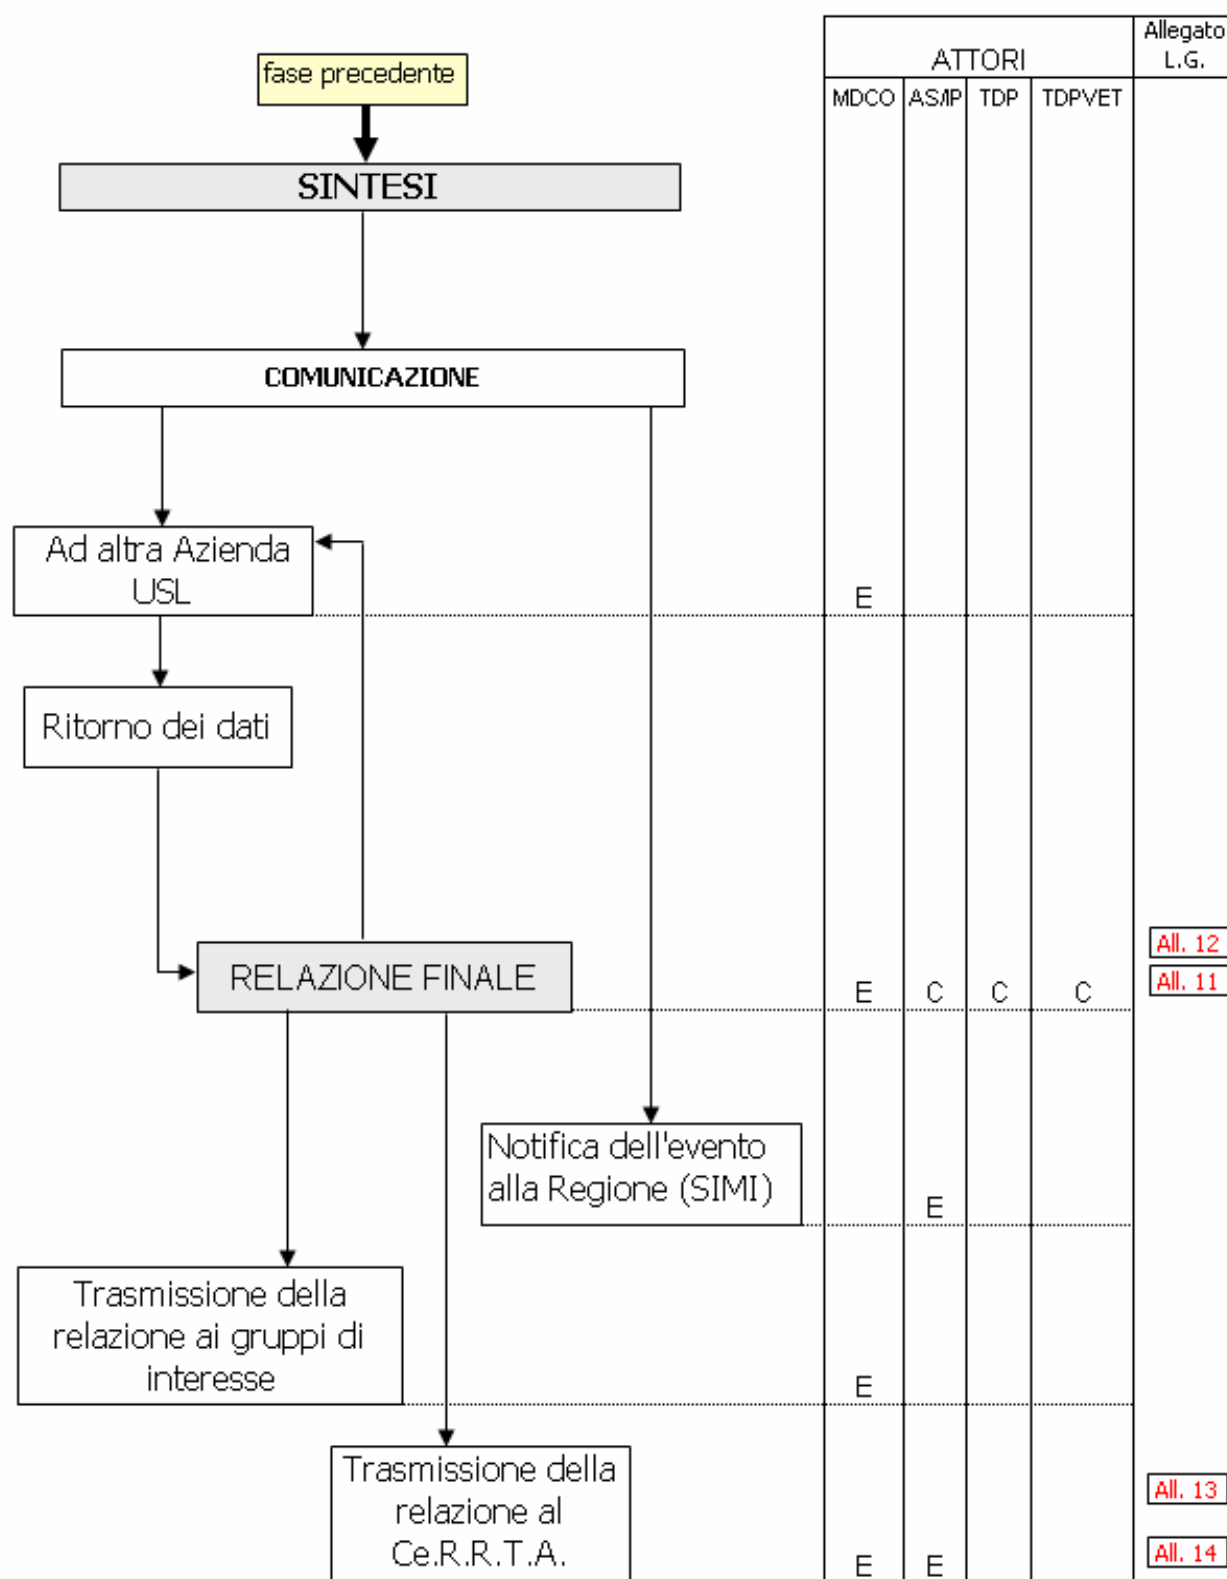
fase precedente

SINTESI

COMUNICAZIONE

Ad altra Azienda USL

Ritorno dei dati

RELAZIONE FINALE

Notifica dell'evento alla Regione (SIMI)

Trasmissione della relazione ai gruppi di interesse

Trasmissione della relazione al Ce.R.R.T.A.

| ATTORI | | | | Allegato L.G. |
|---|---|---|---|---|
| MDCO | AS/IP | TDP | TDPVET | |
| E | | | | |
| E | C | C | C | All. 12 All. 11 |
| | E | | | |
| E | | | | |
| E | E | | | All. 13 All. 14 |